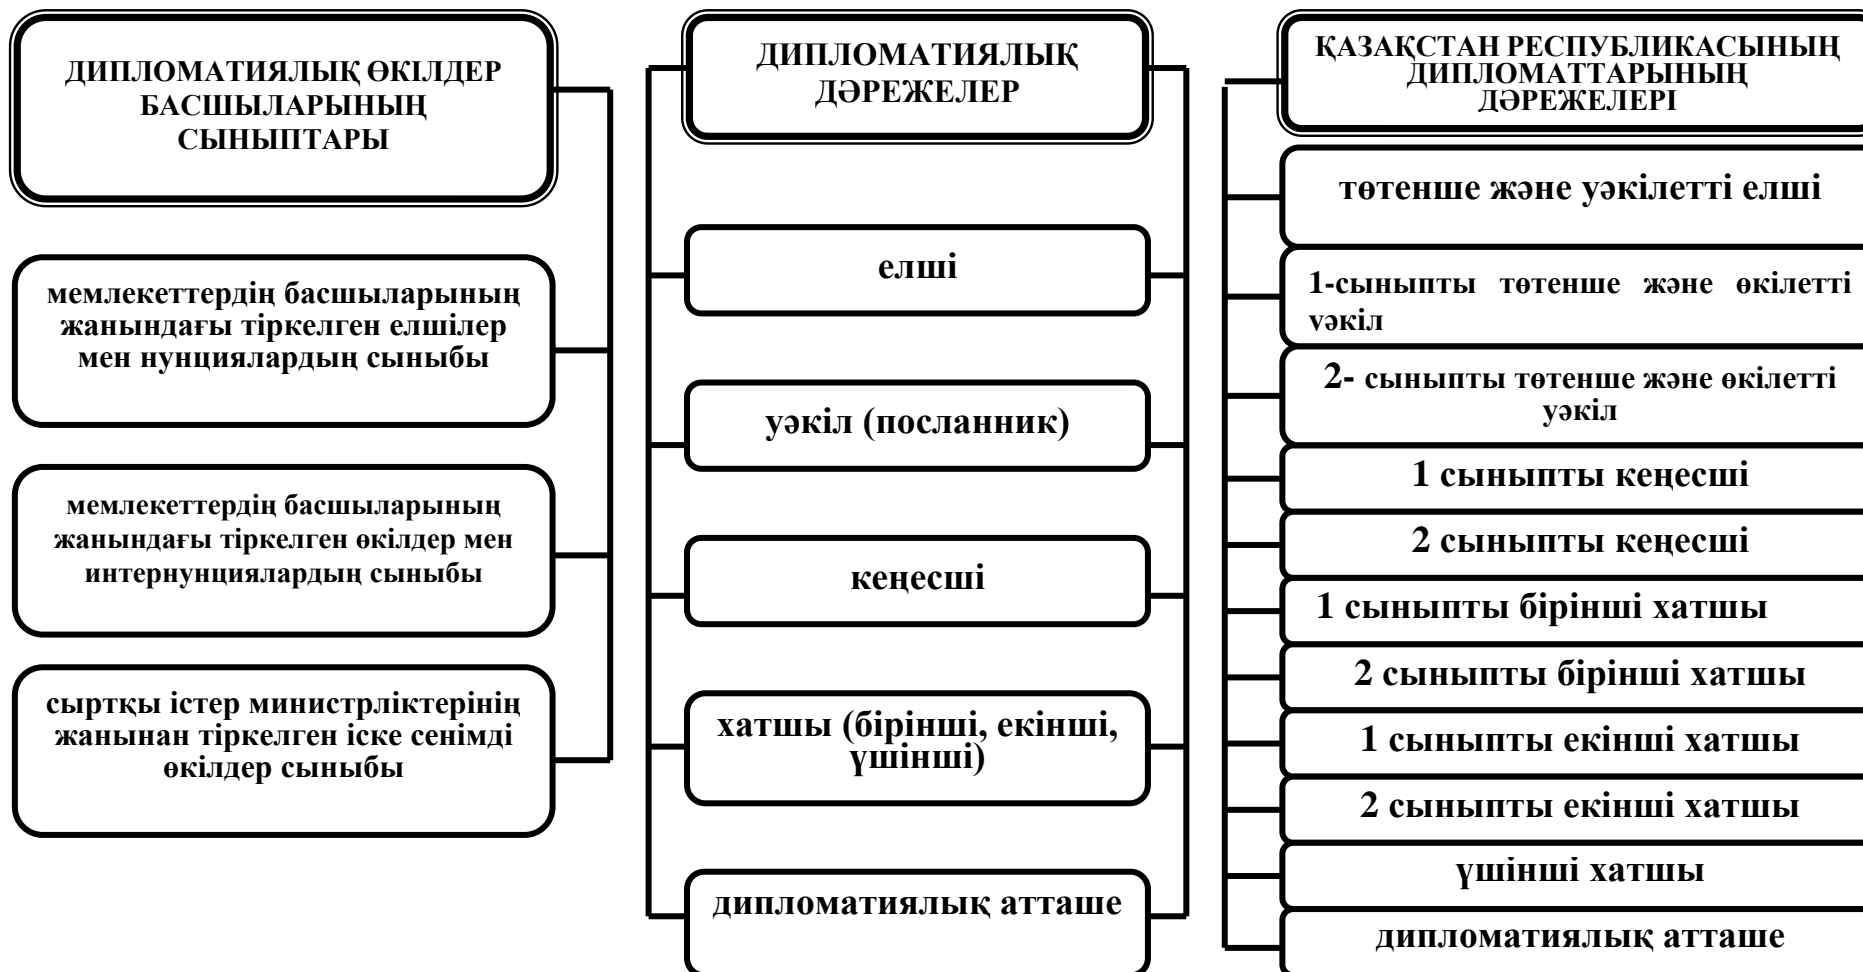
ДИПЛОМАТИЯЛЫҚ ӨКІЛДЕР БАСШЫЛАРЫНЫҢ СЫНЫПТАРЫ

мемлекеттердің басшыларының жанындағы тіркелген елшілер мен нунциялардың сыныбы

мемлекеттердің басшыларының жанындағы тіркелген өкілдер мен интернунциялардың сыныбы

сыртқы істер министрліктерінің жанынан тіркелген іске сенімді өкілдер сыныбы

ДИПЛОМАТИЯЛЫҚ ДӘРЕЖЕЛЕР

елші

уәкіл (посланник)

кеңесші

хатшы (бірінші, екінші, үшінші)

дипломатиялық атташе

ҚАЗАҚСТАН РЕСПУБЛИКАСЫНЫҢ ДИПЛОМАТТАРЫНЫҢ ДӘРЕЖЕЛЕРІ

төтенше және уәкілетті елші

1-сыныпты төтенше және өкілетті уәкіл

2- сыныпты төтенше және өкілетті уәкіл

1 сыныпты кеңесші

2 сыныпты кеңесші

1 сыныпты бірінші хатшы

2 сыныпты бірінші хатшы

1 сыныпты екінші хатшы

2 сыныпты екінші хатшы

үшінші хатшы

дипломатиялық атташе